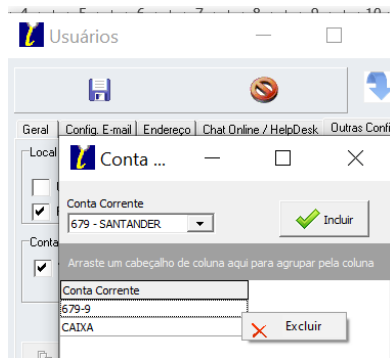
Usuários

Geral | Config. E-mail | Endereço | Chat Online / HelpDesk | Outras Confi

Local

Conta

Conta ...

Conta Corrente

679 - SANTANDER

Incluir

Arraste um cabeçalho de coluna aqui para agrupar pela coluna

| Conta Corrente |
|---|
| 679-9 |
| CAIXA |

Excluir